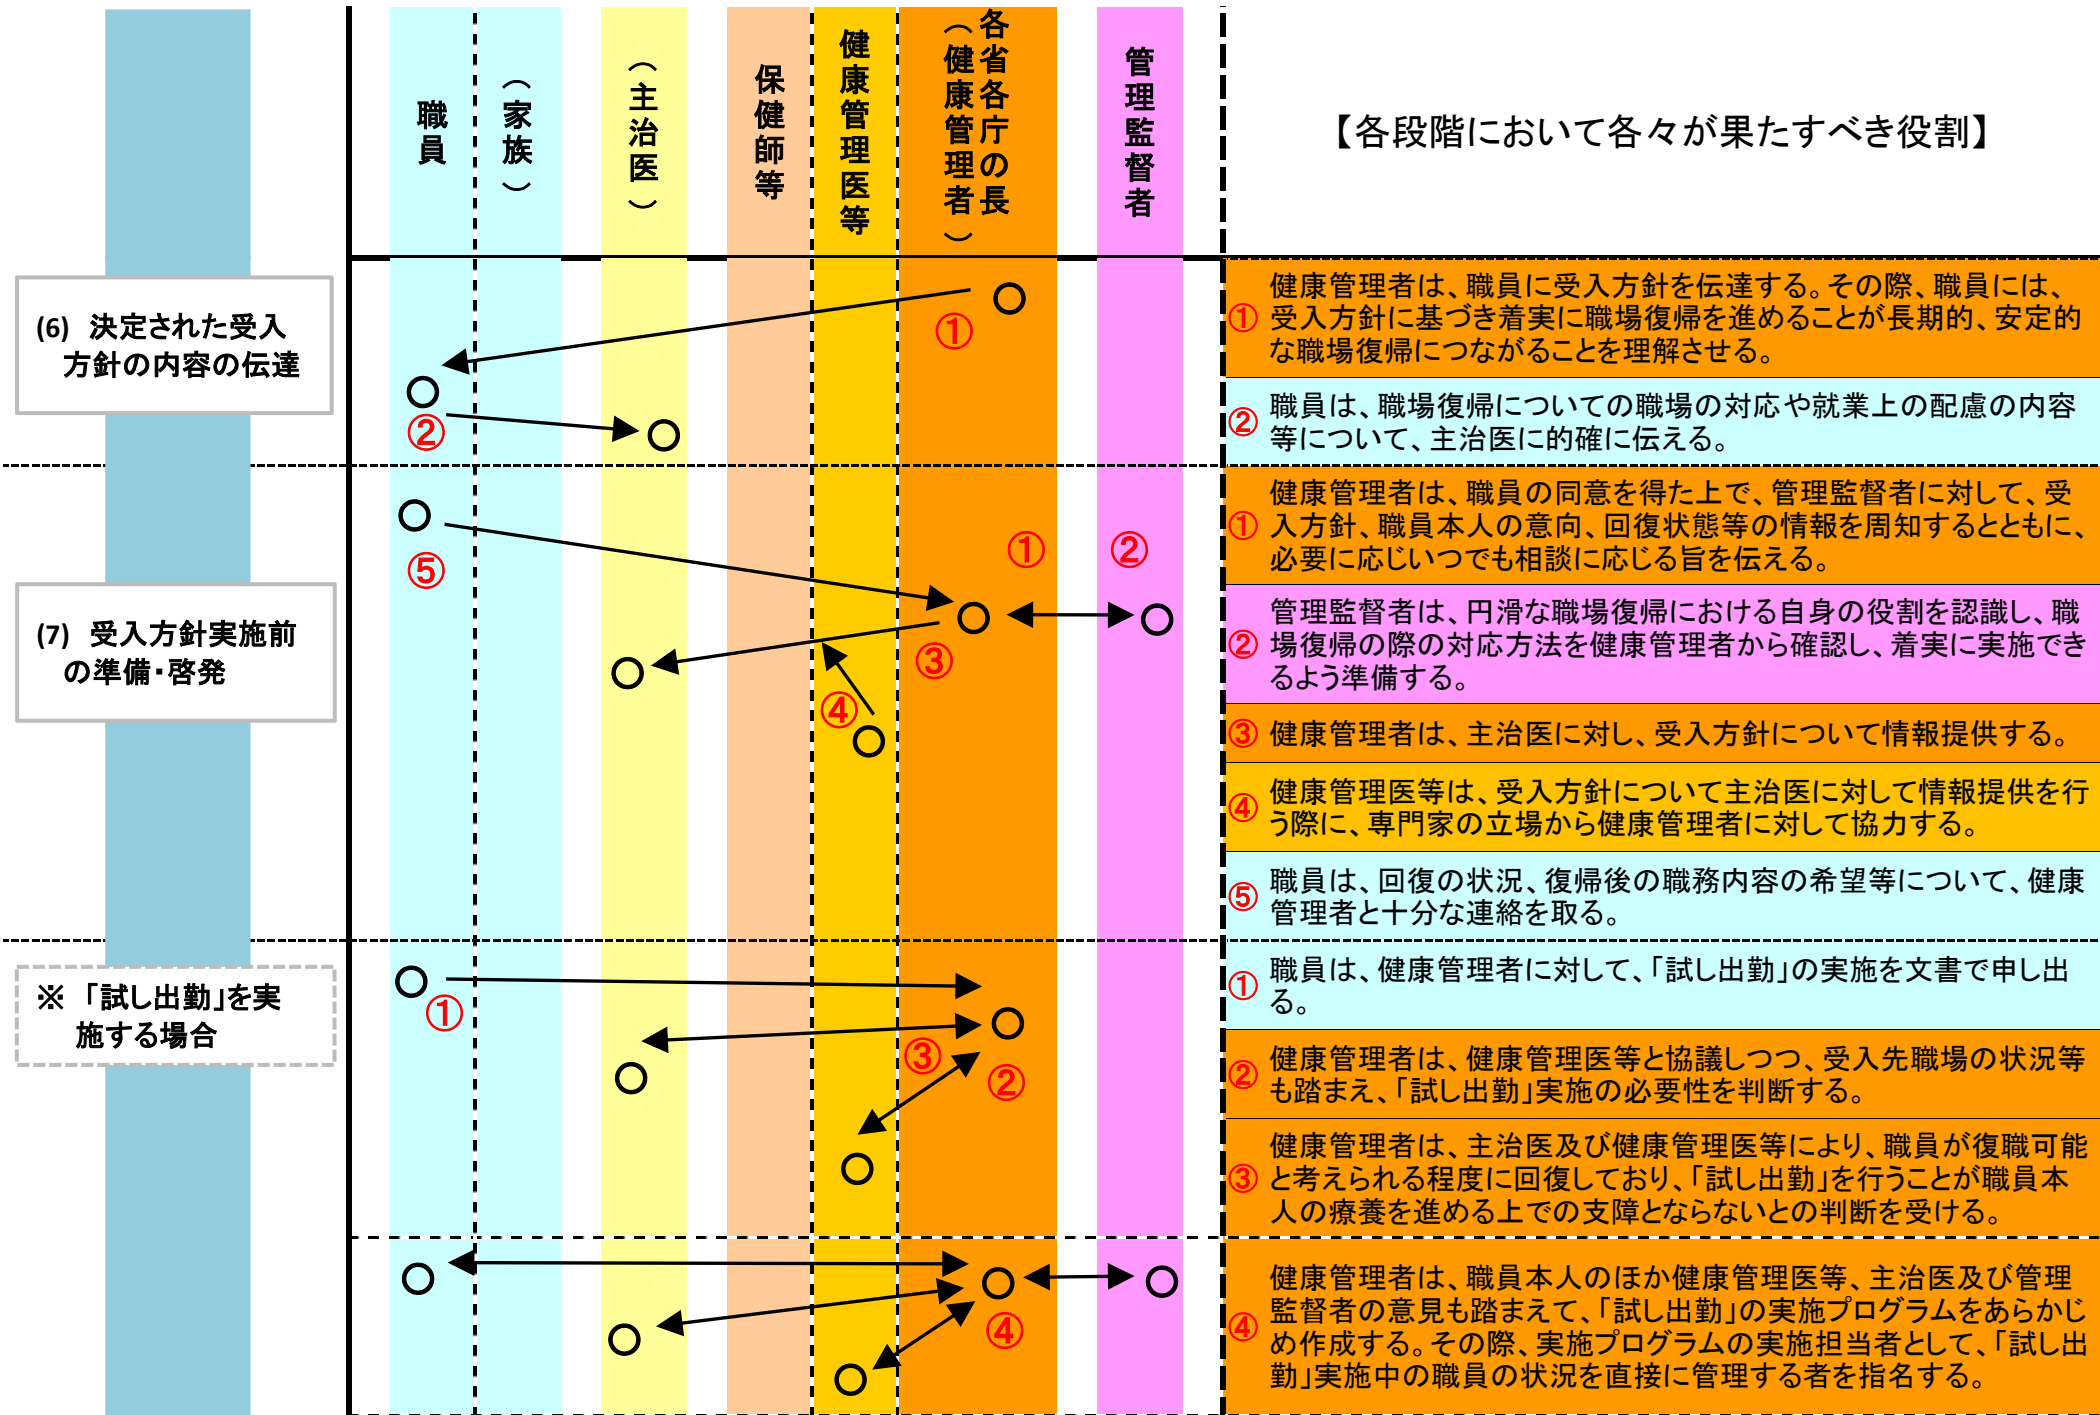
職員

（家族）

（主治医）

保健師等

健康管理医等

各省各庁の長（健康管理者）

管理監督者

【各段階において各々が果たすべき役割】

(6) 決定された受入方針の内容の伝達

①
②

① 健康管理者は、職員に受入方針を伝達する。その際、職員には、受入方針に基づき着実に職場復帰を進めることが長期的、安定的な職場復帰につながることを理解させる。

② 職員は、職場復帰についての職場の対応や就業上の配慮の内容等について、主治医に的確に伝える。

(7) 受入方針実施前の準備・啓発

⑤
①
②
③
④

① 健康管理者は、職員の同意を得た上で、管理監督者に対して、受入方針、職員本人の意向、回復状態等の情報を周知するとともに、必要に応じいつでも相談に応じる旨を伝える。

② 管理監督者は、円滑な職場復帰における自身の役割を認識し、職場復帰の際の対応方法を健康管理者から確認し、着実に実施できるよう準備する。

③ 健康管理者は、主治医に対し、受入方針について情報提供する。

④ 健康管理医等は、受入方針について主治医に対して情報提供を行う際に、専門家の立場から健康管理者に対して協力する。

⑤ 職員は、回復の状況、復帰後の職務内容の希望等について、健康管理者と十分な連絡を取る。

※「試し出勤」を実施する場合

①
③
②
④

① 職員は、健康管理者に対して、「試し出勤」の実施を文書で申し出る。

② 健康管理者は、健康管理医等と協議しつつ、受入先職場の状況等も踏まえ、「試し出勤」実施の必要性を判断する。

③ 健康管理者は、主治医及び健康管理医等により、職員が復職可能と考えられる程度に回復しており、「試し出勤」を行うことが職員本人の療養を進める上での支障とならないとの判断を受ける。

④ 健康管理者は、職員本人のほか健康管理医等、主治医及び管理監督者の意見も踏まえて、「試し出勤」の実施プログラムをあらかじめ作成する。その際、実施プログラムの実施担当者として、「試し出勤」実施中の職員の状況を直接に管理する者を指名する。